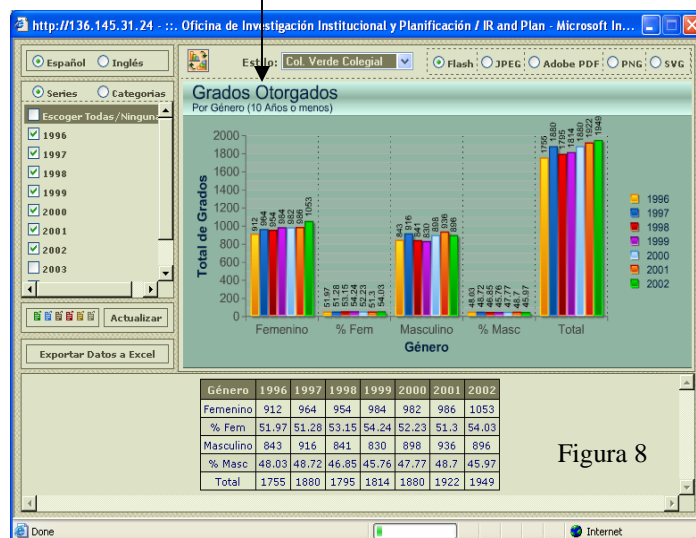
http://136.145.31.24 - :::. Oficina de Investigación Institucional y Planificación / IR and Plan - Microsoft In...

Español Inglés

Series Categorias

Escoger Todas/Ninguna

1996
1997
1998
1999
2000
2001
2002
2003

Actualizar

Exportar Datos a Excel

Estilo: Col. Verde Colegial

Flash JPEG Adobe PDF PNG SVG

Grados Otorgados
Por Género (10 Años o menos)

Total de Grados

2000
1800
1600
1400
1200
1000
800
600
400
200
0

912 964 954 984 982 986 1053
51.97 51.28 53.15 54.24 52.23 51.3 54.03
843 916 841 830 898 936 896
48.03 48.72 46.85 45.76 47.77 48.7 45.97
1755 1880 1795 1814 1880 1922 1949

Femenino % Fem Masculino % Masc Total

Género

1996
1997
1998
1999
2000
2001
2002

| Género | 1996 | 1997 | 1998 | 1999 | 2000 | 2001 | 2002 |
|---|---|---|---|---|---|---|---|
| Femenino | 912 | 964 | 954 | 984 | 982 | 986 | 1053 |
| % Fem | 51.97 | 51.28 | 53.15 | 54.24 | 52.23 | 51.3 | 54.03 |
| Masculino | 843 | 916 | 841 | 830 | 898 | 936 | 896 |
| % Masc | 48.03 | 48.72 | 46.85 | 45.76 | 47.77 | 48.7 | 45.97 |
| Total | 1755 | 1880 | 1795 | 1814 | 1880 | 1922 | 1949 |

Figura 8

Done

Internet